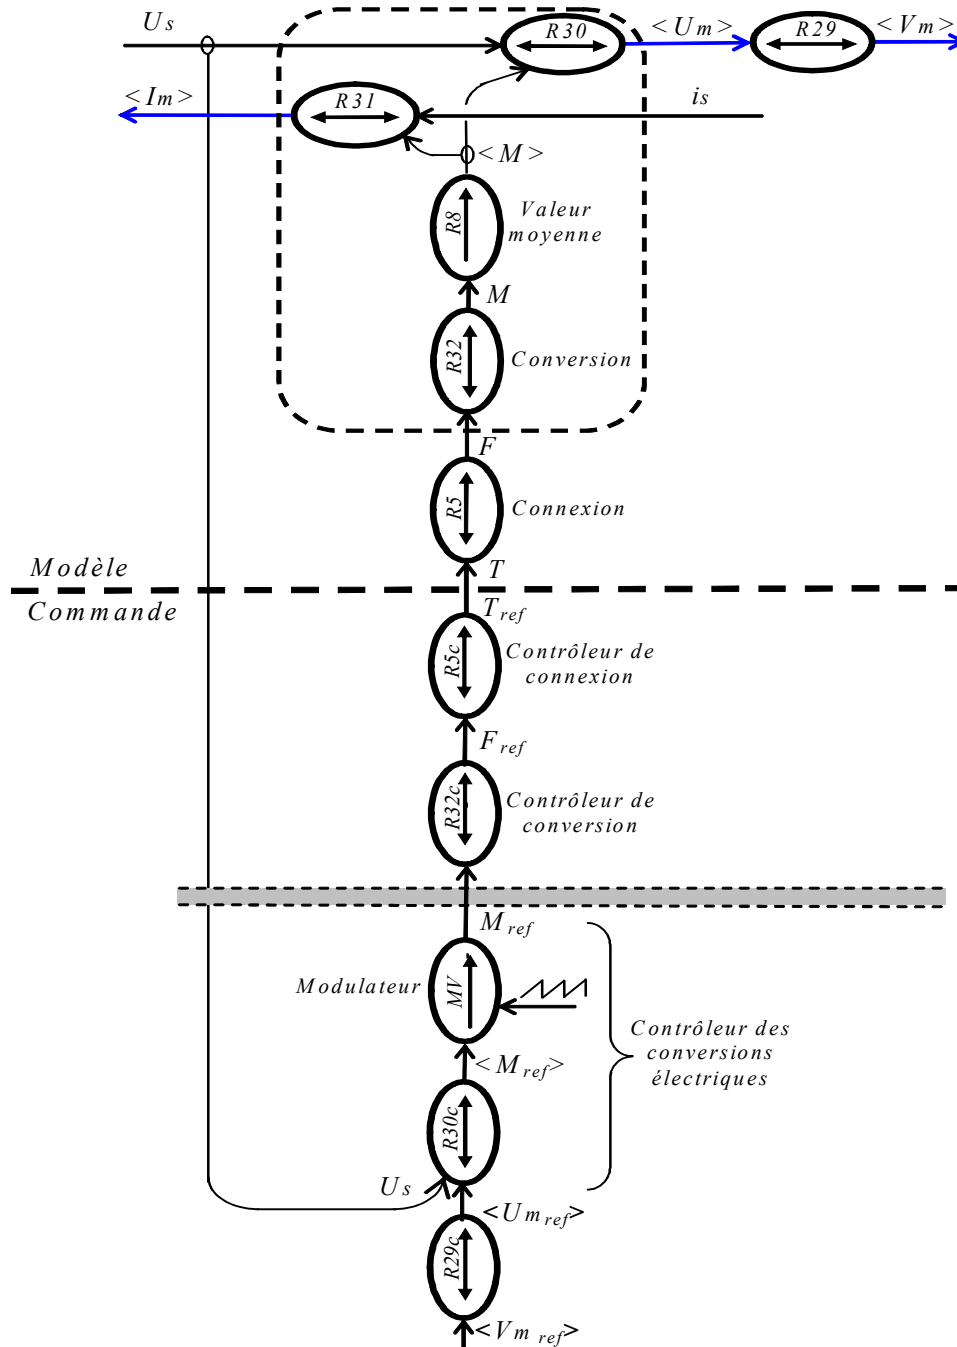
$U_s$
R30
$<U_m>$
R29
$<V_m>$
$<I_m>$
R31
$i_s$
$<M>$
R8
Valeur moyenne
$M$
R32
Conversion
$F$
R5
Connexion
Modèle
$T$
Commande
$T_{ref}$
R5c
Contrôleur de connexion
$F_{ref}$
R32c
Contrôleur de conversion
$M_{ref}$
Modulateur
MV
Contrôleur des conversions électriques
$<M_{ref}>$
R30c
$U_s$
$<U_{m\,ref}>$
R29c
$<V_{m\,ref}>$